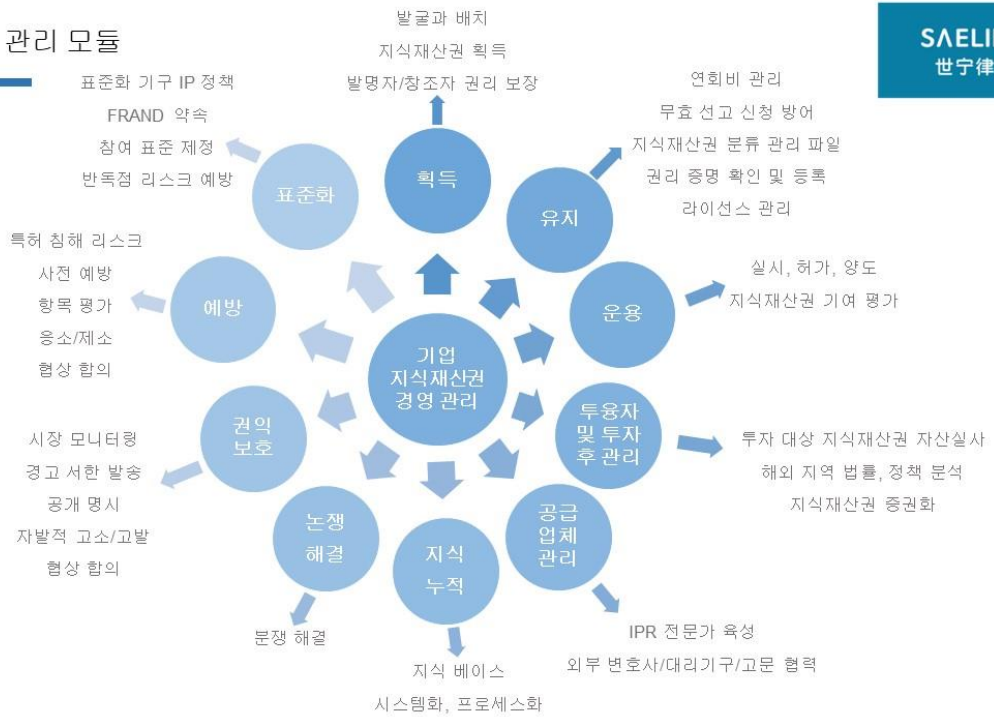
관리 모듈

SAELI
世宁律

발굴과 배치
지식재산권 획득
발명자/창조자 권리 보장

획득

표준화 기구 IP 정책
FRAND 약속
참여 표준 제정
반독점 리스크 예방

표준화

연회비 관리
무효 선고 신청 방어
지식재산권 분류 관리 파일
권리 증명 확인 및 등록
라이선스 관리

유지

특허 침해 리스크
사전 예방
항목 평가
응소/제소
협상 합의

예방

실시, 허가, 양도
지식재산권 기여 평가

운용

기업
지식재산권
경영 관리

시장 모니터링
경고 서한 발송
공개 명시
자발적 고소/고발
협상 합의

권익
보호

투융자
및 투자
후 관리

투자 대상 지식재산권 자산실사
해외 지역 법률, 정책 분석
지식재산권 증권화

논쟁
해결

지식
누적

공급
업체
관리

분쟁 해결

지식 베이스
시스템화, 프로세스화

IPR 전문가 육성
외부 변호사/대리기구/고문 협력